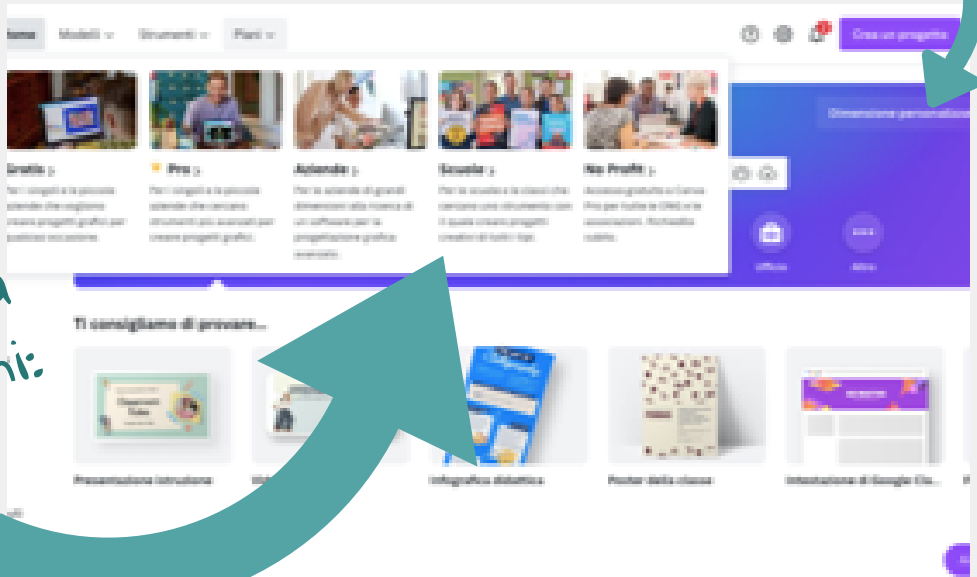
Home Modelli Strumenti Piani

Crea un progetto

Dimensione personalizzata

Gratis > Per i singoli e le piccole aziende che vogliono creare progetti grafici per qualsiasi occasione.

Pro > Per i singoli e le piccole aziende che cercano strumenti più avanzati per creare progetti grafici.

Aziende > Per le aziende di grandi dimensioni alla ricerca di un software per la progettazione grafica avanzato.

Scuole > Per le scuole e le classi che cercano uno strumento con il quale creare progetti creativi di tutti i tipi.

No Profit > Accesso gratuito a Canva Pro per tutte le ONG e le associazioni. Richiedilo subito.

Ufficio Altro

Ti consigliamo di provare...

Presentazione istruzione

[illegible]

Infografica didattica

Poster della classe

Intestazione di Google Cla...

ni: